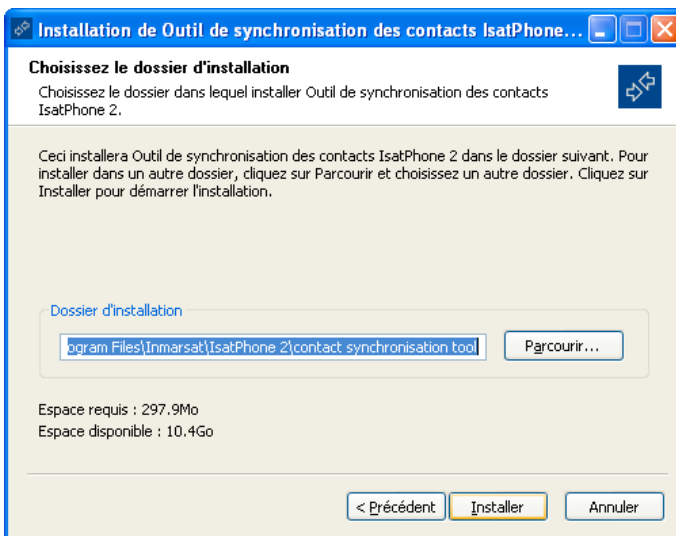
Installation de Outil de synchronisation des contacts IsatPhone...

Choisissez le dossier d'installation

Choisissez le dossier dans lequel installer Outil de synchronisation des contacts IsatPhone 2.

Ceci installera Outil de synchronisation des contacts IsatPhone 2 dans le dossier suivant. Pour installer dans un autre dossier, cliquez sur Parcourir et choisissez un autre dossier. Cliquez sur Installer pour démarrer l'installation.

Dossier d'installation

ogram Files\Inmarsat\IsatPhone 2\contact synchronisation tool

Parcourir...

Espace requis : 297.9Mo

Espace disponible : 10.4Go

< Précédent

Installer

Annuler